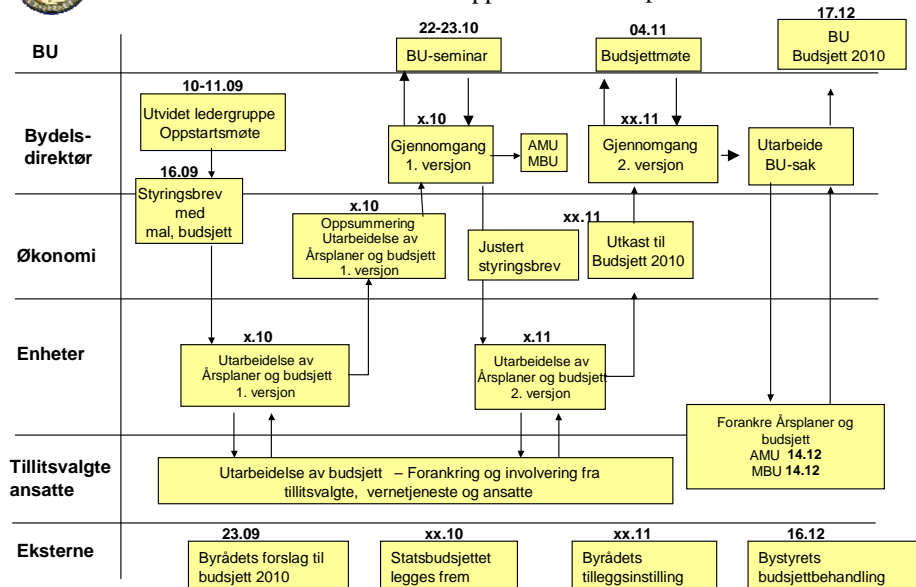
22-23.10

04.11

17.12

BU

BU-seminar

Budsjettmøte

BU
Budsjett 2010

10-11.09

Utvidet ledergruppe
Oppstartsmøte

Bydels-
direktør

x.10

Gjennomgang
1. versjon

AMU
MBU

xx.11

Gjennomgang
2. versjon

Utarbeide
BU-sak

16.09

Styringsbrev
med
mal, budsjett

x.10

Oppsummering
Utarbeidelse av
Årsplaner og budsjett
1. versjon

xx.11

Justert
styringsbrev

Utkast til
Budsjett 2010

Økonomi

Enheter

x.10

Utarbeidelse av
Årsplaner og budsjett
1. versjon

x.11

Utarbeidelse av
Årsplaner og budsjett
2. versjon

Forankre Årsplaner og
budsjett
AMU 14.12
MBU 14.12

Tillitsvalgte
ansatte

Utarbeidelse av budsjett – Forankring og involvering fra
tillitsvalgte, vernetjeneste og ansatte

Eksterne

23.09

Byrådets forslag til
budsjett 2010

xx.10

Statsbudsjettet
legges frem

xx.11

Byrådets
tilleggsinstilling

16.12

Bystyrets
budsjettbehandling